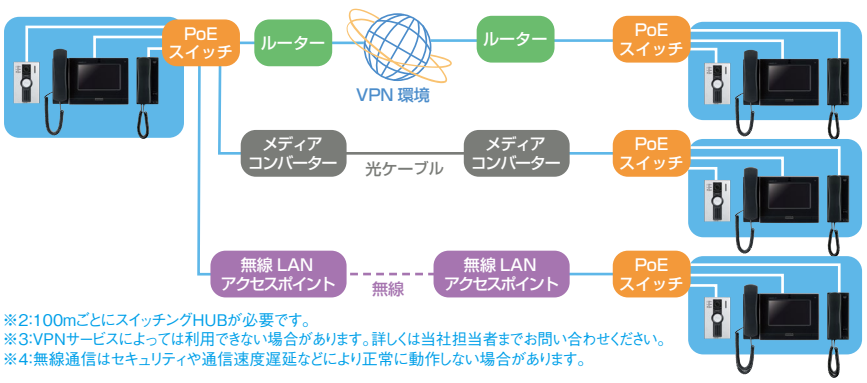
PoE
スイッチ

ルーター

VPN 環境

ルーター

PoE
スイッチ

メディア
コンバーター

光ケーブル

メディア
コンバーター

PoE
スイッチ

無線 LAN
アクセスポイント

無線

無線 LAN
アクセスポイント

PoE
スイッチ

※2:100mごとにスイッチングHUBが必要です。
※3:VPNサービスによっては利用できない場合があります。詳しくは当社担当者までお問い合わせください。
※4:無線通信はセキュリティや通信速度遅延などにより正常に動作しない場合があります。